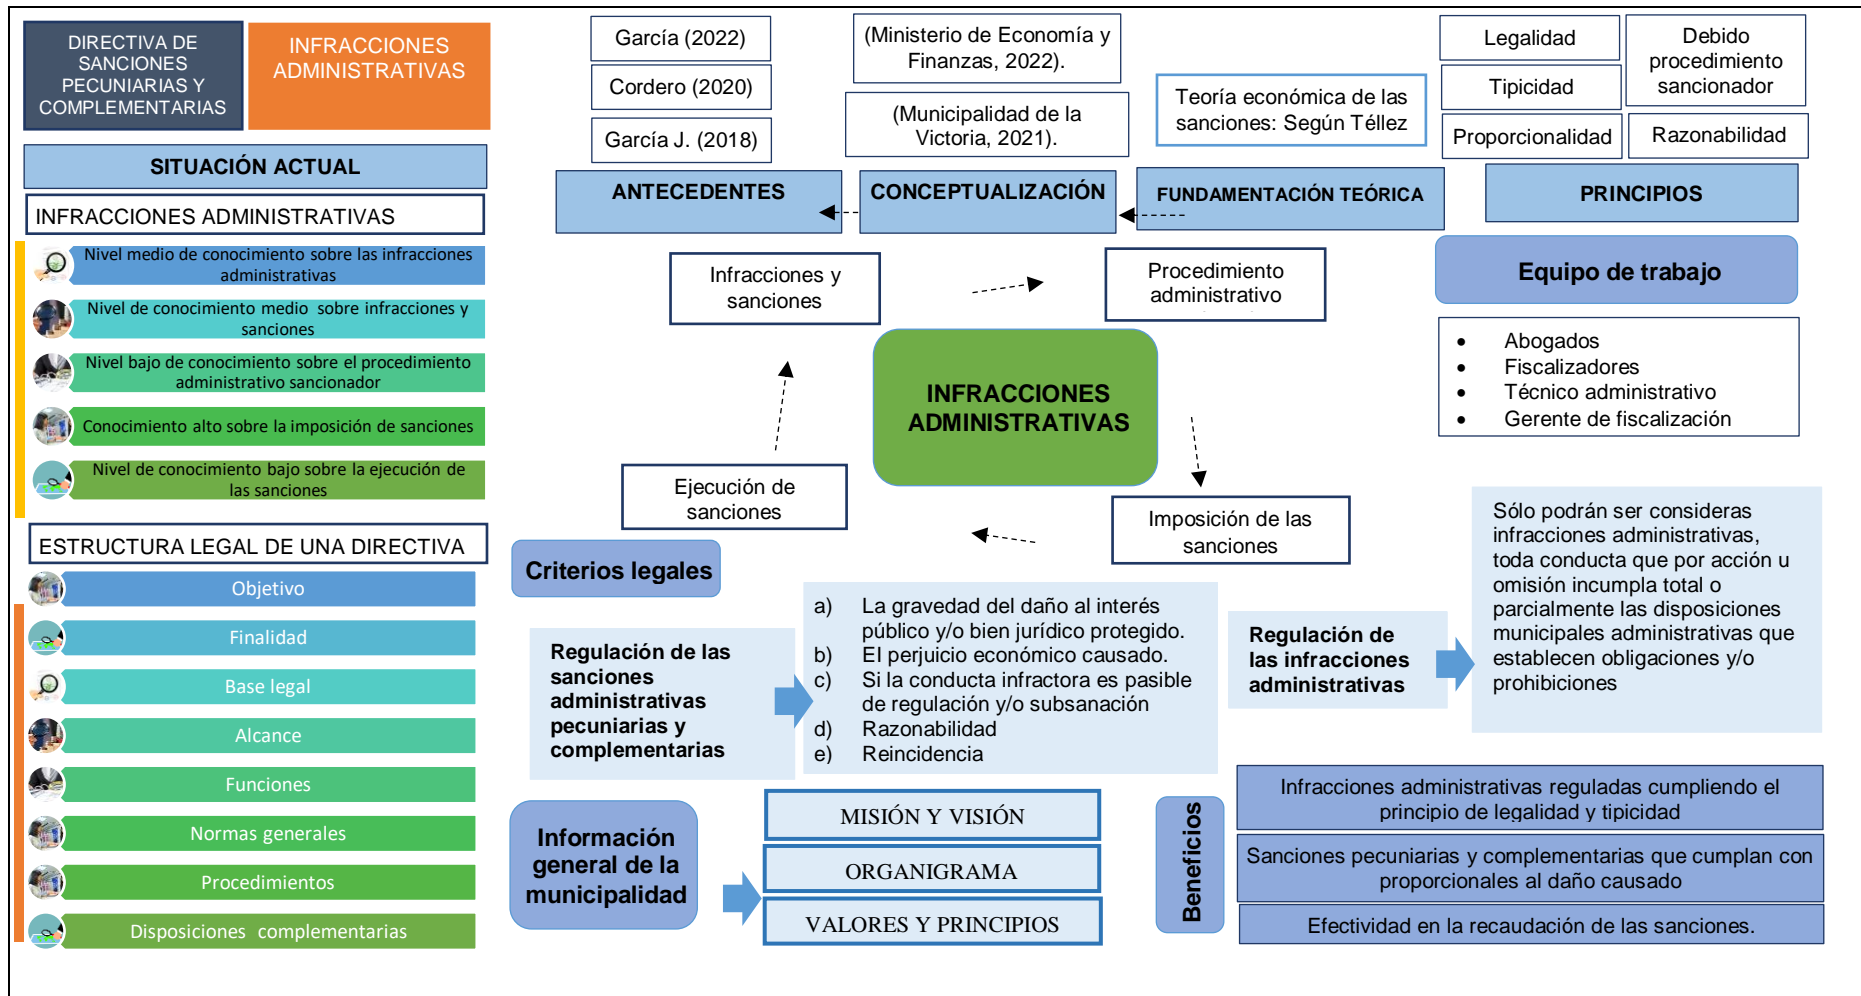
DIRECTIVA DE SANCIONES PECUNIARIAS Y COMPLEMENTARIAS

INFRACCIONES ADMINISTRATIVAS

SITUACIÓN ACTUAL

INFRACCIONES ADMINISTRATIVAS

Nivel medio de conocimiento sobre las infracciones administrativas

Nivel de conocimiento medio sobre infracciones y sanciones

Nivel bajo de conocimiento sobre el procedimiento administrativo sancionador

Conocimiento alto sobre la imposición de sanciones

Nivel de conocimiento bajo sobre la ejecución de las sanciones

ESTRUCTURA LEGAL DE UNA DIRECTIVA

Objetivo

Finalidad

Base legal

Alcance

Funciones

Normas generales

Procedimientos

Disposiciones complementarias

García (2022)

Cordero (2020)

García J. (2018)

ANTECEDENTES

(Ministerio de Economía y Finanzas, 2022).

(Municipalidad de la Victoria, 2021).

CONCEPTUALIZACIÓN

Teoría económica de las sanciones: Según Téllez

FUNDAMENTACIÓN TEÓRICA

Legalidad

Tipicidad

Proporcionalidad

Debido procedimiento sancionador

Razonabilidad

PRINCIPIOS

Equipo de trabajo

- Abogados
- Fiscalizadores
- Técnico administrativo
- Gerente de fiscalización

Infracciones y sanciones

Procedimiento administrativo

INFRACCIONES ADMINISTRATIVAS

Ejecución de sanciones

Imposición de las sanciones

Criterios legales

Regulación de las sanciones administrativas pecuniarias y complementarias

a) La gravedad del daño al interés público y/o bien jurídico protegido.
b) El perjuicio económico causado.
c) Si la conducta infractora es pasible de regulación y/o subsanación
d) Razonabilidad
e) Reincidencia

Regulación de las infracciones administrativas

Sólo podrán ser consideras infracciones administrativas, toda conducta que por acción u omisión incumpla total o parcialmente las disposiciones municipales administrativas que establecen obligaciones y/o prohibiciones

Información general de la municipalidad

MISIÓN Y VISIÓN

ORGANIGRAMA

VALORES Y PRINCIPIOS

Beneficios

Infracciones administrativas reguladas cumpliendo el principio de legalidad y tipicidad

Sanciones pecuniarias y complementarias que cumplan con proporcionales al daño causado

Efectividad en la recaudación de las sanciones.